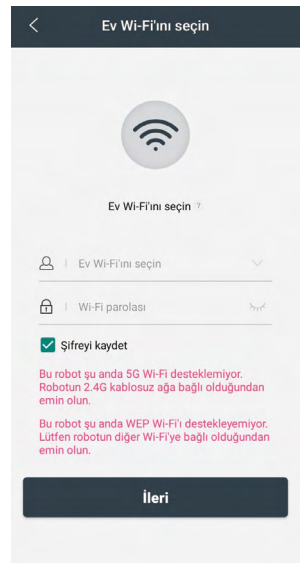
Ev Wi-Fi'ını seçin

Ev Wi-Fi'ını seçin ?

Ev Wi-Fi'ını seçin

Wi-Fi parolası

Şifreyi kaydet

Bu robot şu anda 5G Wi-Fi desteklemiyor. Robotun 2.4G kablosuz ağa bağlı olduğundan emin olun.

Bu robot şu anda WEP Wi-Fi'ı destekleyemiyor. Lütfen robotun diğer Wi-Fi'ye bağlı olduğundan emin olun.

İleri